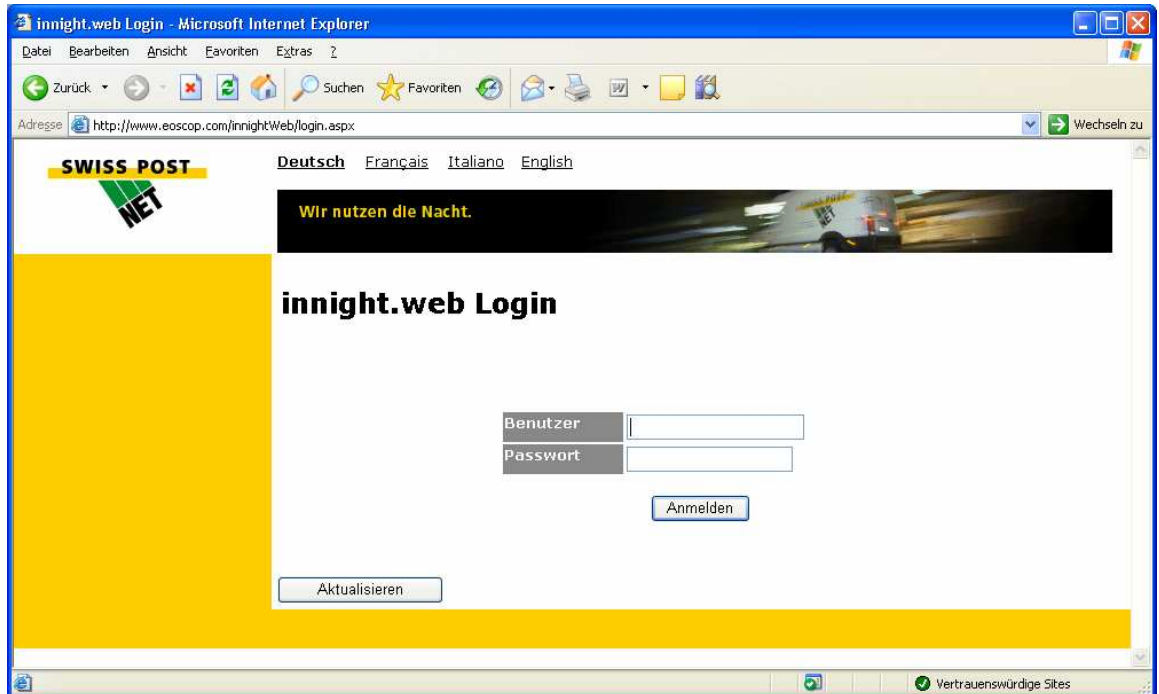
innight.web Login - Microsoft Internet Explorer

Datei Bearbeiten Ansicht Favoriten Extras ?

Zurück Suchen Favoriten

Adresse http://www.eoscop.com/innightWeb/login.aspx Wechseln zu

SWISS POST
NET

Deutsch Français Italiano English

Wir nutzen die Nacht.

innight.web Login

| Benutzer | |
|---|---|
| Passwort | |

Anmelden

Aktualisieren

Vertrauenswürdige Sites